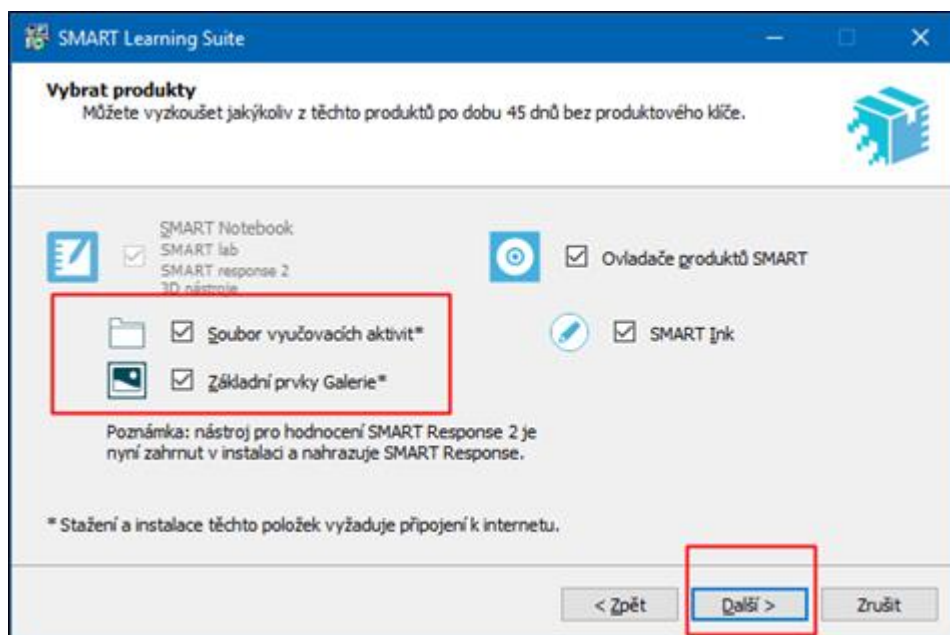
SMART Learning Suite

Vybrat produkty
Můžete vyzkoušet jakýkoliv z těchto produktů po dobu 45 dnů bez produktového klíče.

SMART Notebook
SMART lab
SMART response 2
3D nástroje

Ovladače produktů SMART

Soubor vyučovacích aktivit*

SMART Ink

Základní prvky Galerie*

Poznámka: nástroj pro hodnocení SMART Response 2 je nyní zahrnut v instalaci a nahrazuje SMART Response.

* Stažení a instalace těchto položek vyžaduje připojení k internetu.

< Zpět
Další >
Zrušit